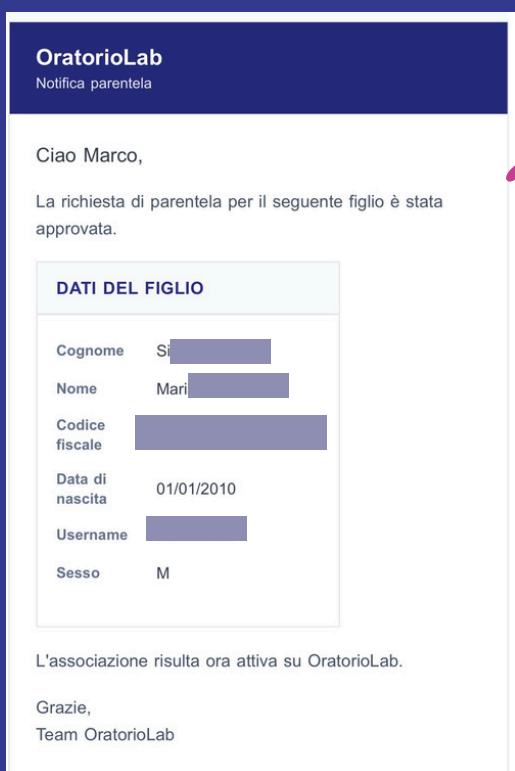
OratorioLab
Notifica parentela

Ciao Marco,

La richiesta di parentela per il seguente figlio è stata approvata.

DATI DEL FIGLIO

| | |
|---|---|
| Cognome | Si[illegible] |
| Nome | Mari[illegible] |
| Codice fiscale | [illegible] |
| Data di nascita | 01/01/2010 |
| Username | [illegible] |
| Sesso | M |

L'associazione risulta ora attiva su OratorioLab.

Grazie,
Team OratorioLab